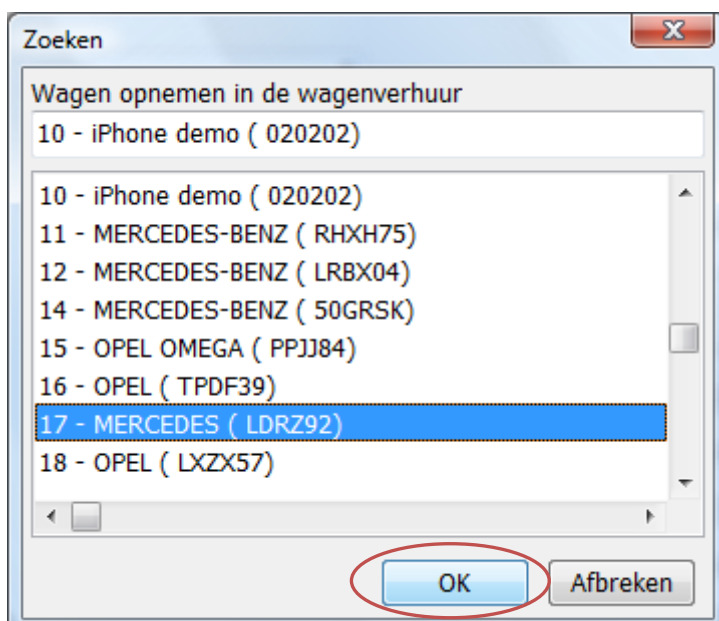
Zoeken

Wagen opnemen in de wagenverhuur

10 - iPhone demo ( 020202)

10 - iPhone demo ( 020202)
11 - MERCEDES-BENZ ( RHXH75)
12 - MERCEDES-BENZ ( LRBX04)
14 - MERCEDES-BENZ ( 50GRSK)
15 - OPEL OMEGA ( PPJJ84)
16 - OPEL ( TPDF39)
17 - MERCEDES ( LDRZ92)
18 - OPEL ( LXZX57)

OK
Afbreken